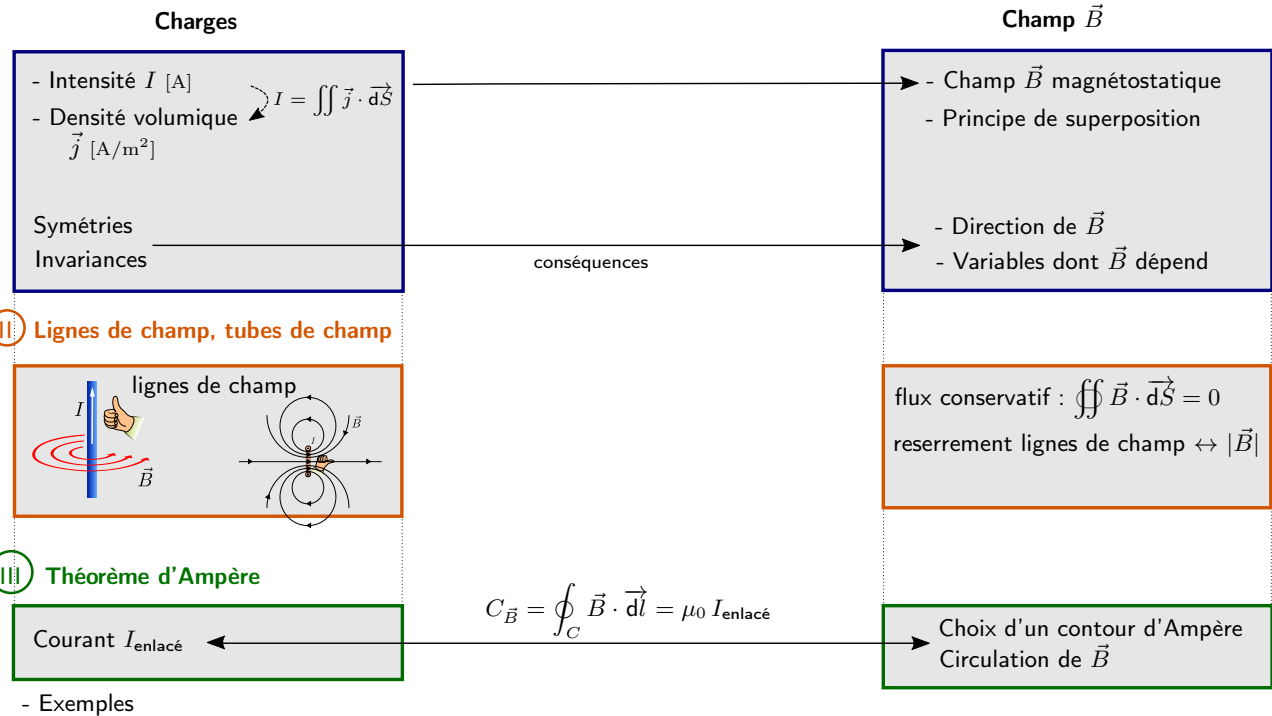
Charges

Champ $\vec{B}$

- Intensité $I$ [A]
- Densité volumique $\vec{j}$ [A/m$^2$]

$I = \iint \vec{j} \cdot \vec{dS}$

- Champ $\vec{B}$ magnétostatique
- Principe de superposition

Symétries
Invariances

conséquences

- Direction de $\vec{B}$
- Variables dont $\vec{B}$ dépend

II Lignes de champ, tubes de champ

lignes de champ

$I$

$\vec{B}$

$I$

$\vec{B}$

flux conservatif : $\oiint \vec{B} \cdot \vec{dS} = 0$

reserrement lignes de champ $\leftrightarrow |\vec{B}|$

III Théorème d'Ampère

$C_{\vec{B}} = \oint_C \vec{B} \cdot \vec{dl} = \mu_0 \, I_{\text{enlacé}}$

Courant $I_{\text{enlacé}}$

Choix d'un contour d'Ampère
Circulation de $\vec{B}$

- Exemples